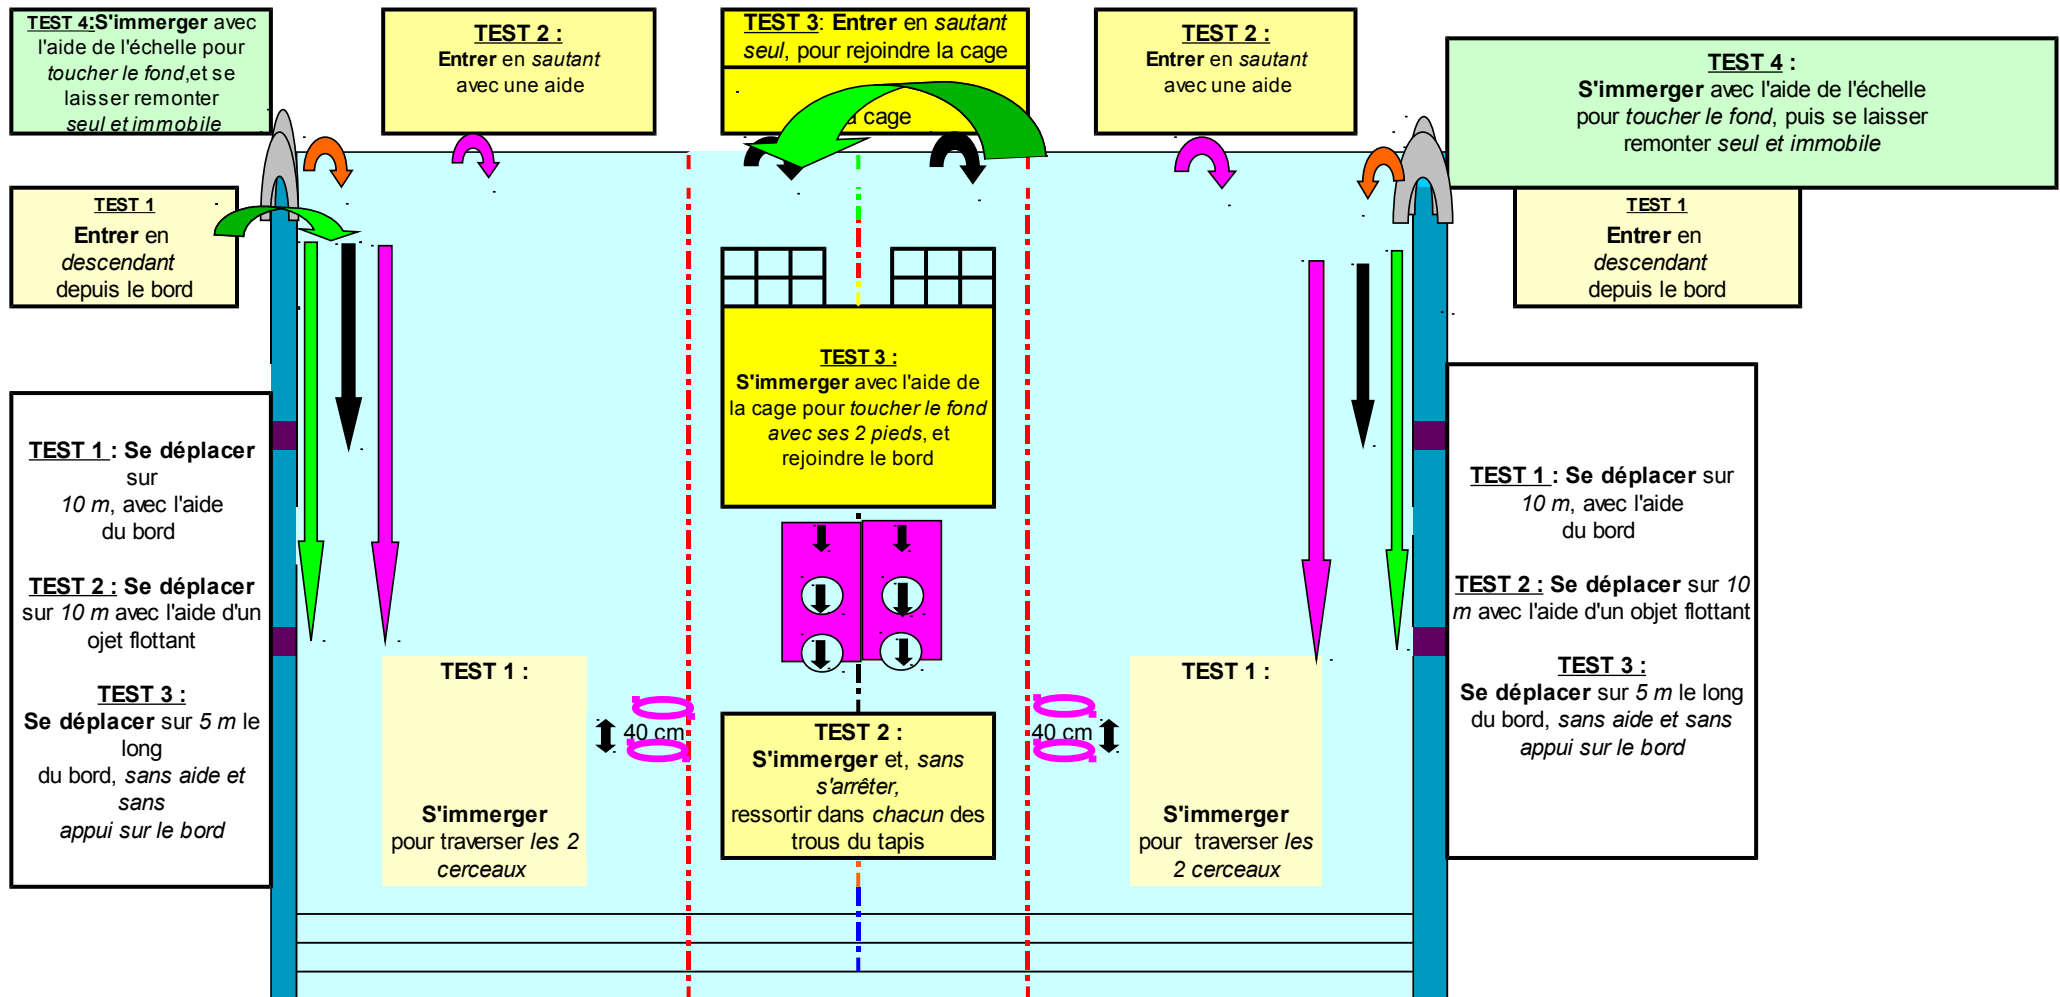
TEST 4:S'immerger avec l'aide de l'échelle pour toucher le fond,et se laisser remonter seul et immobile

TEST 2 :
Entrer en sautant avec une aide

TEST 3: Entrer en sautant seul, pour rejoindre la cage

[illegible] cage

TEST 2 :
Entrer en sautant avec une aide

TEST 4 :
S'immerger avec l'aide de l'échelle pour toucher le fond, puis se laisser remonter seul et immobile

TEST 1
Entrer en descendant depuis le bord

TEST 1
Entrer en descendant depuis le bord

TEST 3 :
S'immerger avec l'aide de la cage pour toucher le fond avec ses 2 pieds, et rejoindre le bord

TEST 1 : Se déplacer sur 10 m, avec l'aide du bord

TEST 2 : Se déplacer sur 10 m avec l'aide d'un ojet flottant

TEST 3 :
Se déplacer sur 5 m le long du bord, sans aide et sans appui sur le bord

TEST 1 : Se déplacer sur 10 m, avec l'aide du bord

TEST 2 : Se déplacer sur 10 m avec l'aide d'un objet flottant

TEST 3 :
Se déplacer sur 5 m le long du bord, sans aide et sans appui sur le bord

TEST 1 :

S'immerger pour traverser les 2 cerceaux

40 cm

TEST 2 :
S'immerger et, sans s'arrêter, ressortir dans chacun des trous du tapis

40 cm

TEST 1 :

S'immerger pour traverser les 2 cerceaux